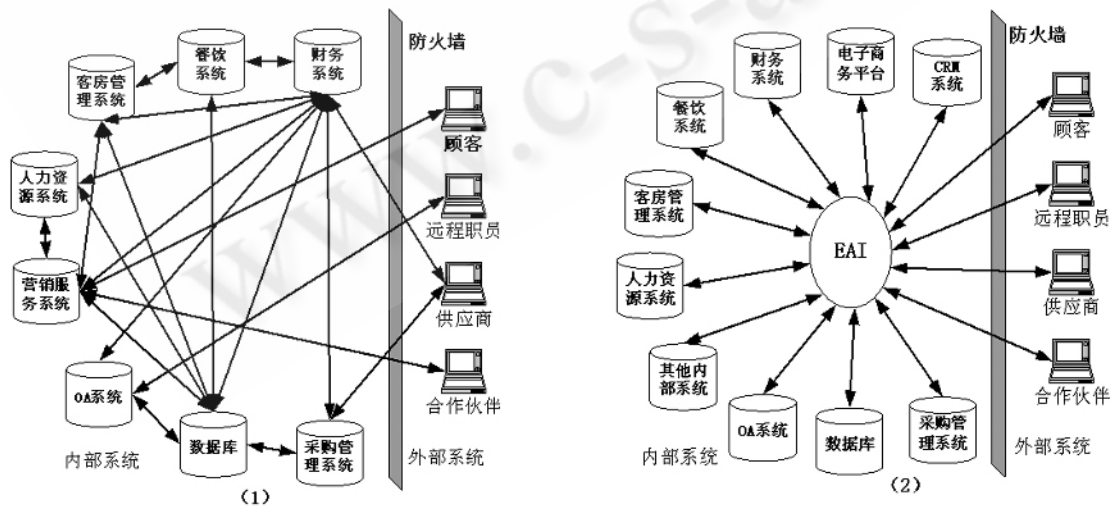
防火墙

餐饮系统

财务系统

客房管理系统

人力资源系统

营销服务系统

OA系统

数据库

采购管理系统

顾客

远程职员

供应商

合作伙伴

内部系统

外部系统

(1)

防火墙

财务系统

电子商务平台

CRM系统

餐饮系统

客房管理系统

人力资源系统

其他内部系统

OA系统

数据库

采购管理系统

EAI

顾客

远程职员

供应商

合作伙伴

内部系统

外部系统

(2)

www.c-s-a